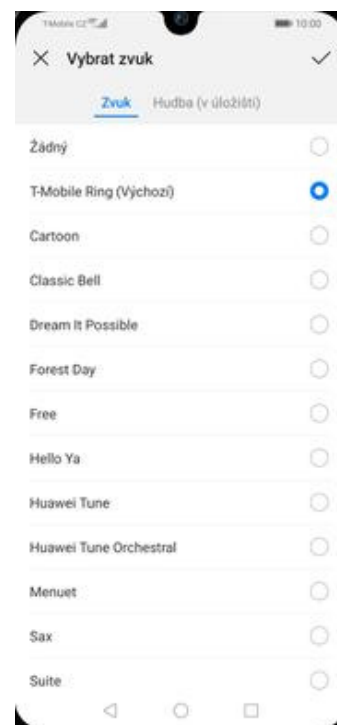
TMobile CZ 10:00

Vybrat zvuk

Zvuk Hudba (v úložišti)

Žádný

T-Mobile Ring (Výchozí)

Cartoon

Classic Bell

Dream It Possible

Forest Day

Free

Hello Ya

Huawei Tune

Huawei Tune Orchestral

Menuet

Sax

Suite